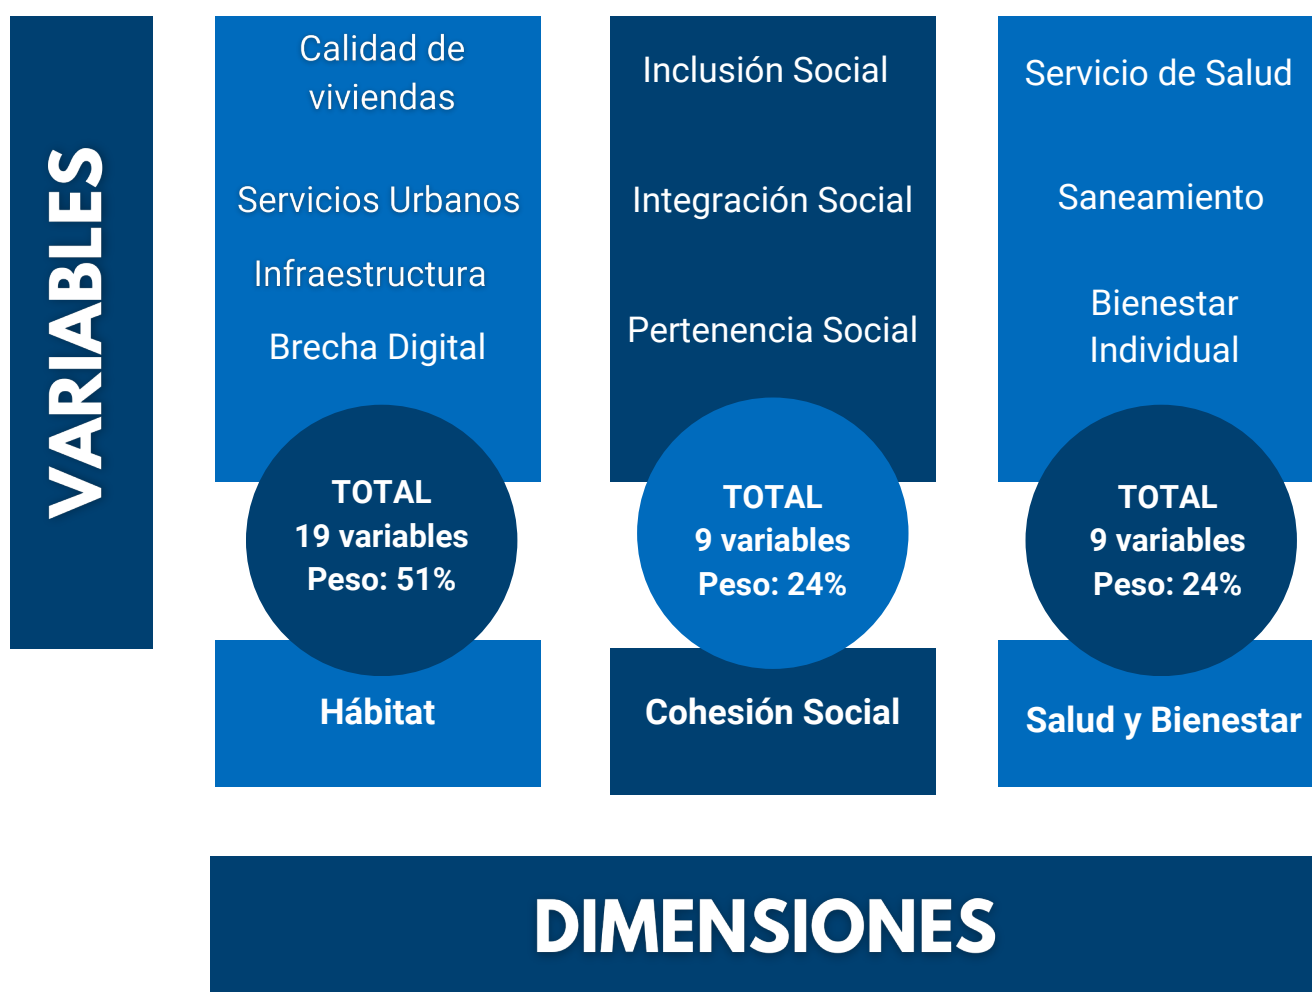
VARIABLES

Calidad de viviendas

Servicios Urbanos

Infraestructura

Brecha Digital

TOTAL
19 variables
Peso: 51%

Hábitat

Inclusión Social

Integración Social

Pertenencia Social

TOTAL
9 variables
Peso: 24%

Cohesión Social

Servicio de Salud

Saneamiento

Bienestar Individual

TOTAL
9 variables
Peso: 24%

Salud y Bienestar

DIMENSIONES